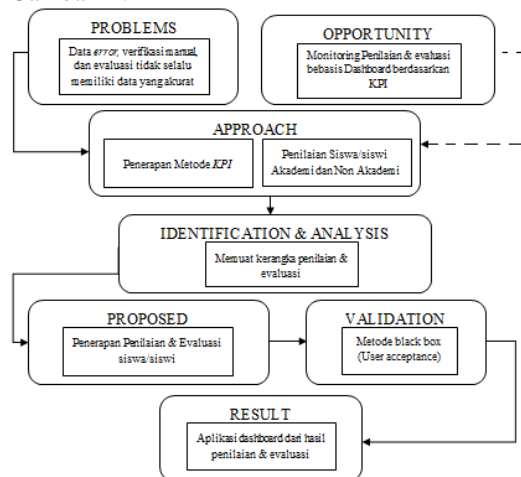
PROBLEMS

Data *error*, verifikasi manual, dan evaluasi tidak selalu memiliki data yang akurat

OPPORTUNITY

Monitoring Penilaian & evaluasi bebasis Dashboard berdasarkan KPI

APPROACH

Penerapan Metode *KPI*

Penilaian Siswa/siswi Akademi dan Non Akademi

IDENTIFICATION & ANALYSIS

Memuat kerangka penilaian & evaluasi

PROPOSED

Penerapan Penilaian & Evaluasi siswa/siswi

VALIDATION

Metode black box (User acceptance)

RESULT

Aplikasi dashboard dari hasil penilaian & evaluasi